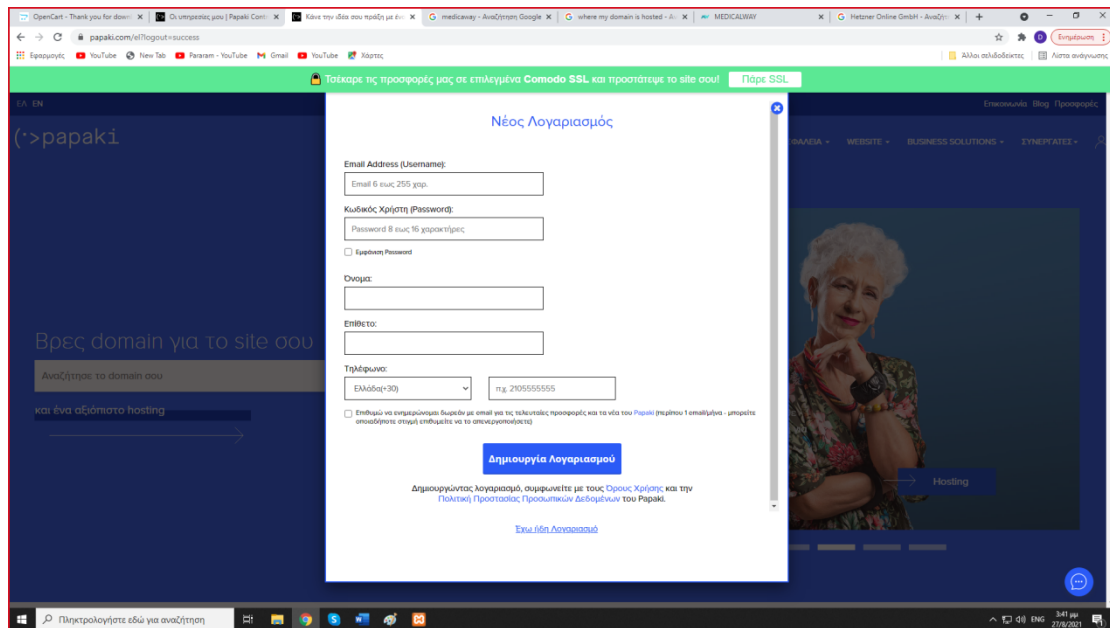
OpenCart - Thank you for down | Οι υπηρεσίες μου | Papaki Contr | Κάνε την ιδέα σου πράξη με ένα | medicaway - Αναζήτηση Google | where my domain is hosted - Ar | MEDICALWAY | Hetzner Online GmbH - Αναζήτη

papaki.com/el?logout=success

Ενημέρωση

Εφαρμογές YouTube New Tab Pararam - YouTube Gmail YouTube Χάρτες

Άλλοι σελιδοδείκτες | Λίστα ανάγνωσης

Τσέκαρε τις προσφορές μας σε επιλεγμένα Comodo SSL και προστάτεψε το site σου! Πάρε SSL

ΕΛ EN

Επικοινωνία Blog Προσφορές

(·>papaki

ΦΑΛΕΙΑ WEBSITE BUSINESS SOLUTIONS ΣΥΝΕΡΓΑΤΕΣ

Βρες domain για το site σου

Αναζήτησε το domain σου

και ένα αξιόπιστο hosting

Hosting

Νέος Λογαριασμός

Email Address (Username):

Email 6 εως 255 χαρ.

Κωδικός Χρήστη (Password):

Password 8 εως 16 χαρακτήρες

Εμφάνιση Password

Όνομα:

Επίθετο:

Τηλέφωνο:

Ελλάδα(+30)

π.χ. 2105555555

Επιθυμώ να ενημερώνομαι δωρεάν με email για τις τελευταίες προσφορές και τα νέα του Papaki (περίπου 1 email/μήνα - μπορείτε οποιαδήποτε στιγμή επιθυμείτε να το απενεργοποιήσετε)

Δημιουργία Λογαριασμού

Δημιουργώντας λογαριασμό, συμφωνείτε με τους Όρους Χρήσης και την Πολιτική Προστασίας Προσωπικών Δεδομένων του Papaki.

Έχω ήδη Λογαριασμό

Πληκτρολογήστε εδώ για αναζήτηση

ENG 3:41 μμ 27/8/2021